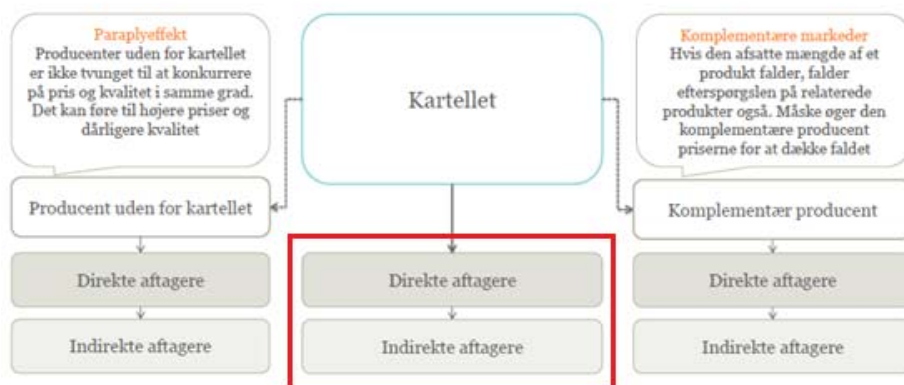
Paraplyeffekt
Producenter uden for kartellet er ikke tvunget til at konkurrere på pris og kvalitet i samme grad. Det kan føre til højere priser og dårligere kvalitet

Kartellet

Komplementære markeder
Hvis den afsatte mængde af et produkt falder, falder efterspørgslen på relaterede produkter også. Måske øger den komplementære producent priserne for at dække faldet

Producent uden for kartellet

Direkte aftagere

Indirekte aftagere

Direkte aftagere

Indirekte aftagere

Komplementær producent

Direkte aftagere

Indirekte aftagere